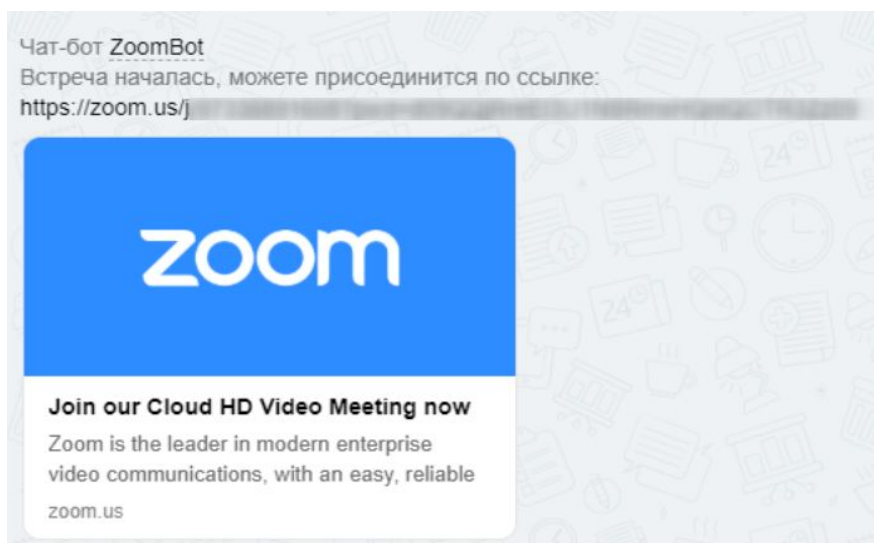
Чат-бот ZoomBot
Встреча началась, можете присоединится по ссылке:
https://zoom.us/j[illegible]

zoom

Join our Cloud HD Video Meeting now
Zoom is the leader in modern enterprise video communications, with an easy, reliable
zoom.us